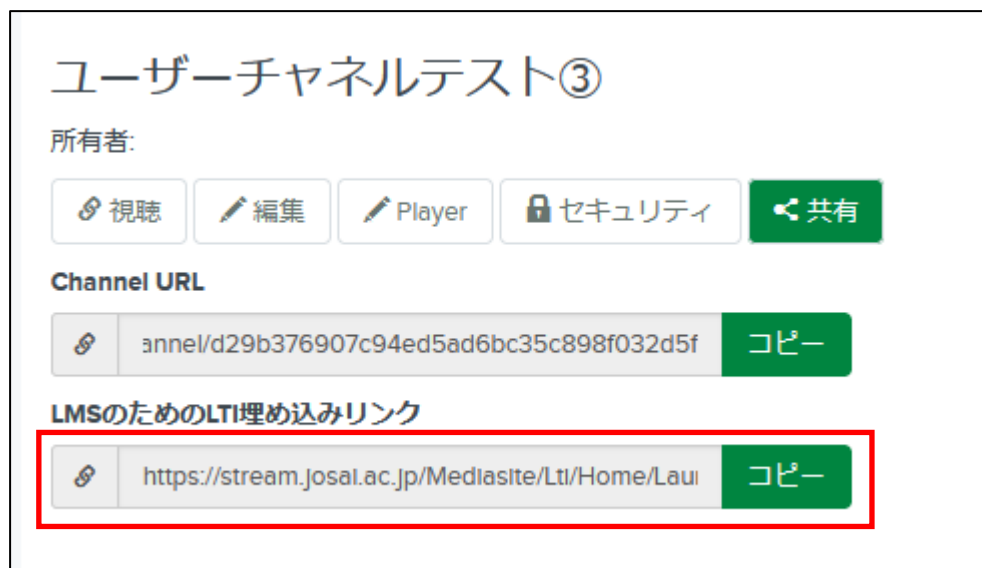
ユーザーチャネルテスト③

所有者:

視聴 編集 Player セキュリティ 共有

Channel URL

annel/d29b376907c94ed5ad6bc35c898f032d5f コピー

LMSのためのLTI埋め込みリンク

https://stream.josai.ac.jp/Mediasite/Lti/Home/Laui コピー